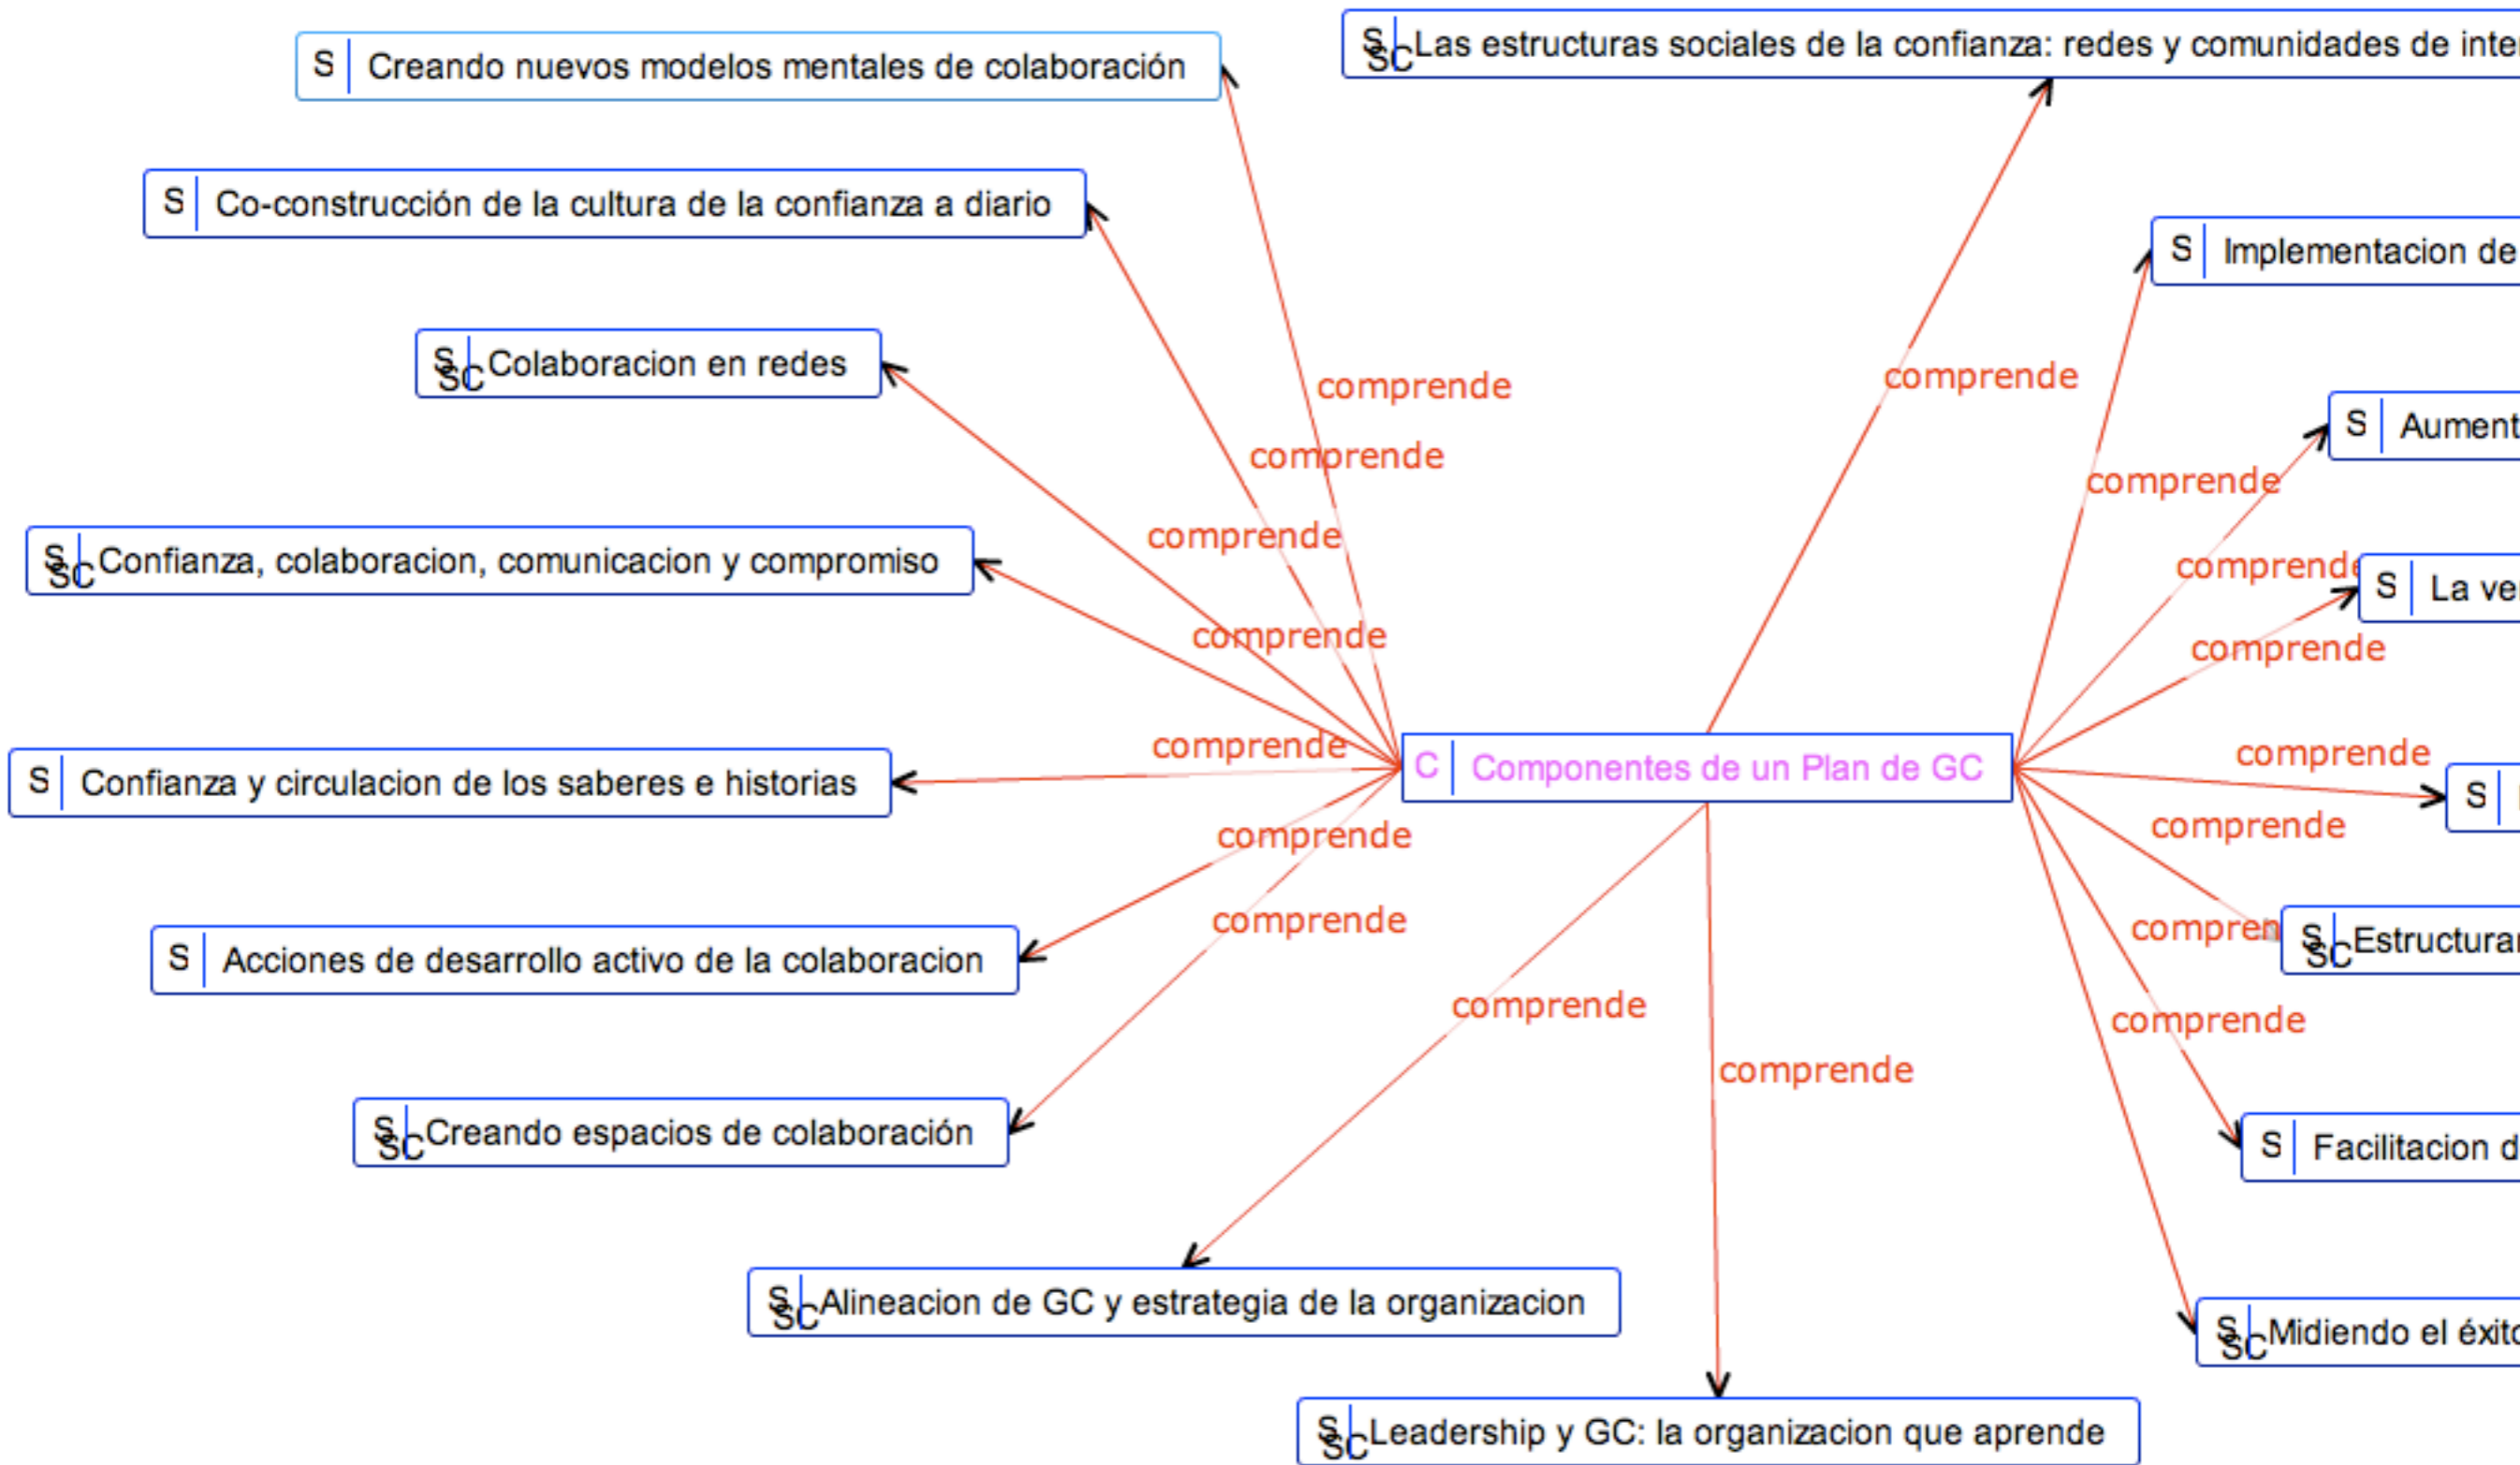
S Creando nuevos modelos mentales de colaboración

S SC Las estructuras sociales de la confianza: redes y comunidades de inte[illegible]

S Co-construcción de la cultura de la confianza a diario

S Implementacion de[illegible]

S SC Colaboracion en redes

S Aument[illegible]

S SC Confianza, colaboracion, comunicacion y compromiso

S La ve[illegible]

S Confianza y circulacion de los saberes e historias

C Componentes de un Plan de GC

S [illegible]

S Acciones de desarrollo activo de la colaboracion

S SC Estructura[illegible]

S SC Creando espacios de colaboración

S Facilitacion d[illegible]

S SC Alineacion de GC y estrategia de la organizacion

S SC Midiendo el éxit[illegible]

S SC Leadership y GC: la organizacion que aprende

comprende
comprende
comprende
comprende
comprende
comprende
comprende
comprende
comprende
comprende
comprende
comprende
comprende
comprende
comprende
comprende
compren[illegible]
comprende